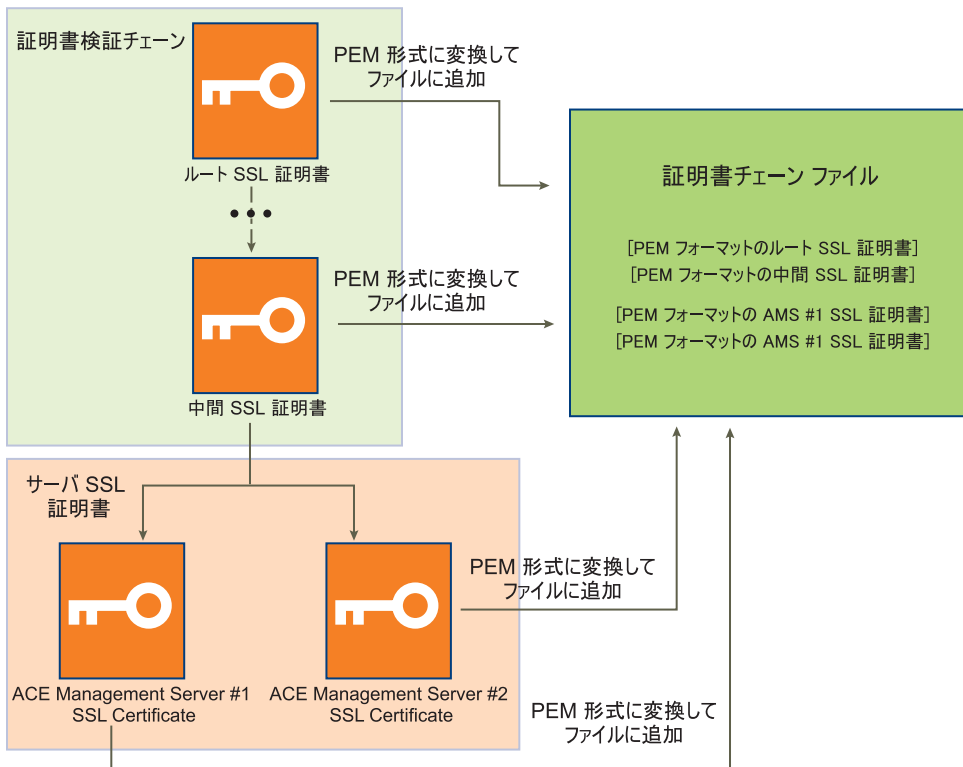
証明書検証チェーン

PEM 形式に変換して
ファイルに追加

ルート SSL 証明書

•••

PEM 形式に変換して
ファイルに追加

中間 SSL 証明書

証明書チェーン ファイル

[PEM フォーマットのルート SSL 証明書]
[PEM フォーマットの中間 SSL 証明書]

[PEM フォーマットの AMS #1 SSL 証明書]
[PEM フォーマットの AMS #1 SSL 証明書]

サーバ SSL
証明書

PEM 形式に変換して
ファイルに追加

ACE Management Server #1
SSL Certificate

ACE Management Server #2
SSL Certificate

PEM 形式に変換して
ファイルに追加